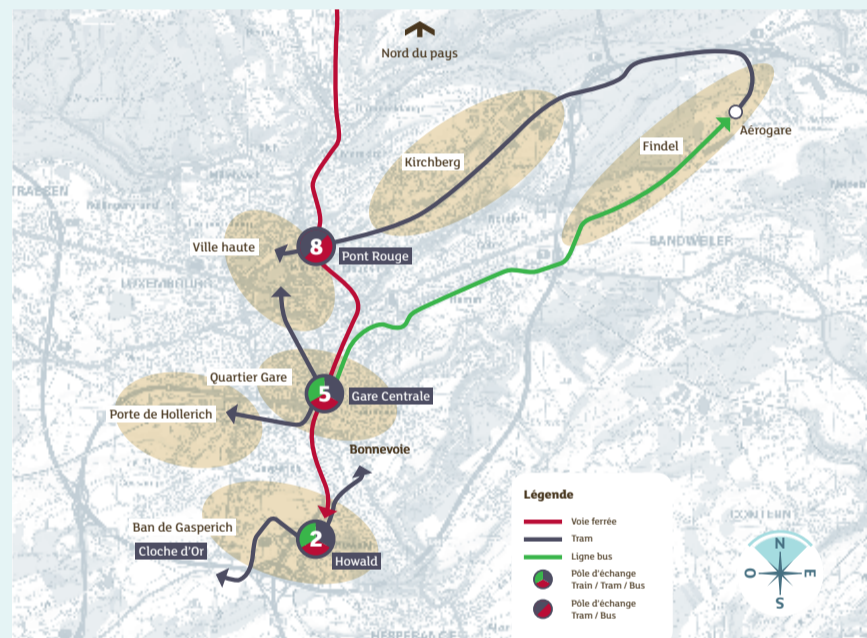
Nord du pays

Kirchberg

Findel

Aérogare

Ville haute

8

Pont Rouge

Quartier Gare

5

Gare Centrale

Porte de Hollerich

Bonnevoie

Ban de Gasperich

Cloche d'Or

2

Howald

Légende

Voie ferrée

Tram

Ligne bus

Pôle d'échange Train / Tram / Bus

Pôle d'échange Train / Bus

N
O
E
S